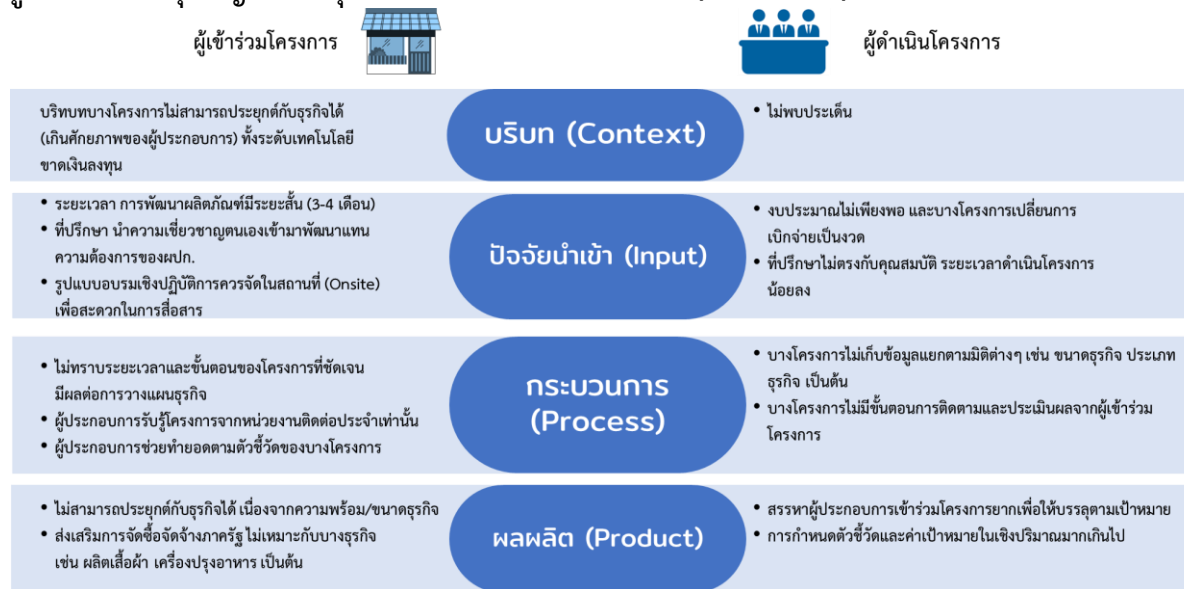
ผู้เข้าร่วมโครงการ

ผู้ดำเนินโครงการ

บริบทบางโครงการไม่สามารถประยุกต์กับธุรกิจได้ (เกินศักยภาพของผู้ประกอบการ) ทั้งระดับเทคโนโลยี ขาดเงินลงทุน

บริบท (Context)

• ไม่พบประเด็น

• ระยะเวลา การพัฒนาผลิตภัณฑ์มีระยะสั้น (3-4 เดือน)
• ที่ปรึกษา นำความเชี่ยวชาญตนเองเข้ามาพัฒนาแทนความต้องการของผปก.
• รูปแบบอบรมเชิงปฏิบัติการควรจัดในสถานที่ (Onsite) เพื่อสะดวกในการสื่อสาร

ปัจจัยนำเข้า (Input)

• งบประมาณไม่เพียงพอ และบางโครงการเปลี่ยนการเบิกจ่ายเป็นงวด
• ที่ปรึกษาไม่ตรงกับคุณสมบัติ ระยะเวลาดำเนินโครงการน้อยลง

• ไม่ทราบระยะเวลาและขั้นตอนของโครงการที่ชัดเจน มีผลต่อการวางแผนธุรกิจ
• ผู้ประกอบการรับรู้โครงการจากหน่วยงานติดต่อประจำเท่านั้น
• ผู้ประกอบการช่วยทำยอดตามตัวชี้วัดของบางโครงการ

กระบวนการ (Process)

• บางโครงการไม่เก็บข้อมูลแยกตามมิติต่างๆ เช่น ขนาดธุรกิจ ประเภทธุรกิจ เป็นต้น
• บางโครงการไม่มีขั้นตอนการติดตามและประเมินผลจากผู้เข้าร่วมโครงการ

• ไม่สามารถประยุกต์กับธุรกิจได้ เนื่องจากความพร้อม/ขนาดธุรกิจ
• ส่งเสริมการจัดซื้อจัดจ้างภาครัฐ ไม่เหมาะกับบางธุรกิจ เช่น ผลิตเสื้อผ้า เครื่องปรุงอาหาร เป็นต้น

ผลผลิต (Product)

• สรรหาผู้ประกอบการเข้าร่วมโครงการยากเพื่อให้บรรลุตามเป้าหมาย
• การกำหนดตัวชี้วัดและค่าเป้าหมายในเชิงปริมาณมากเกินไป